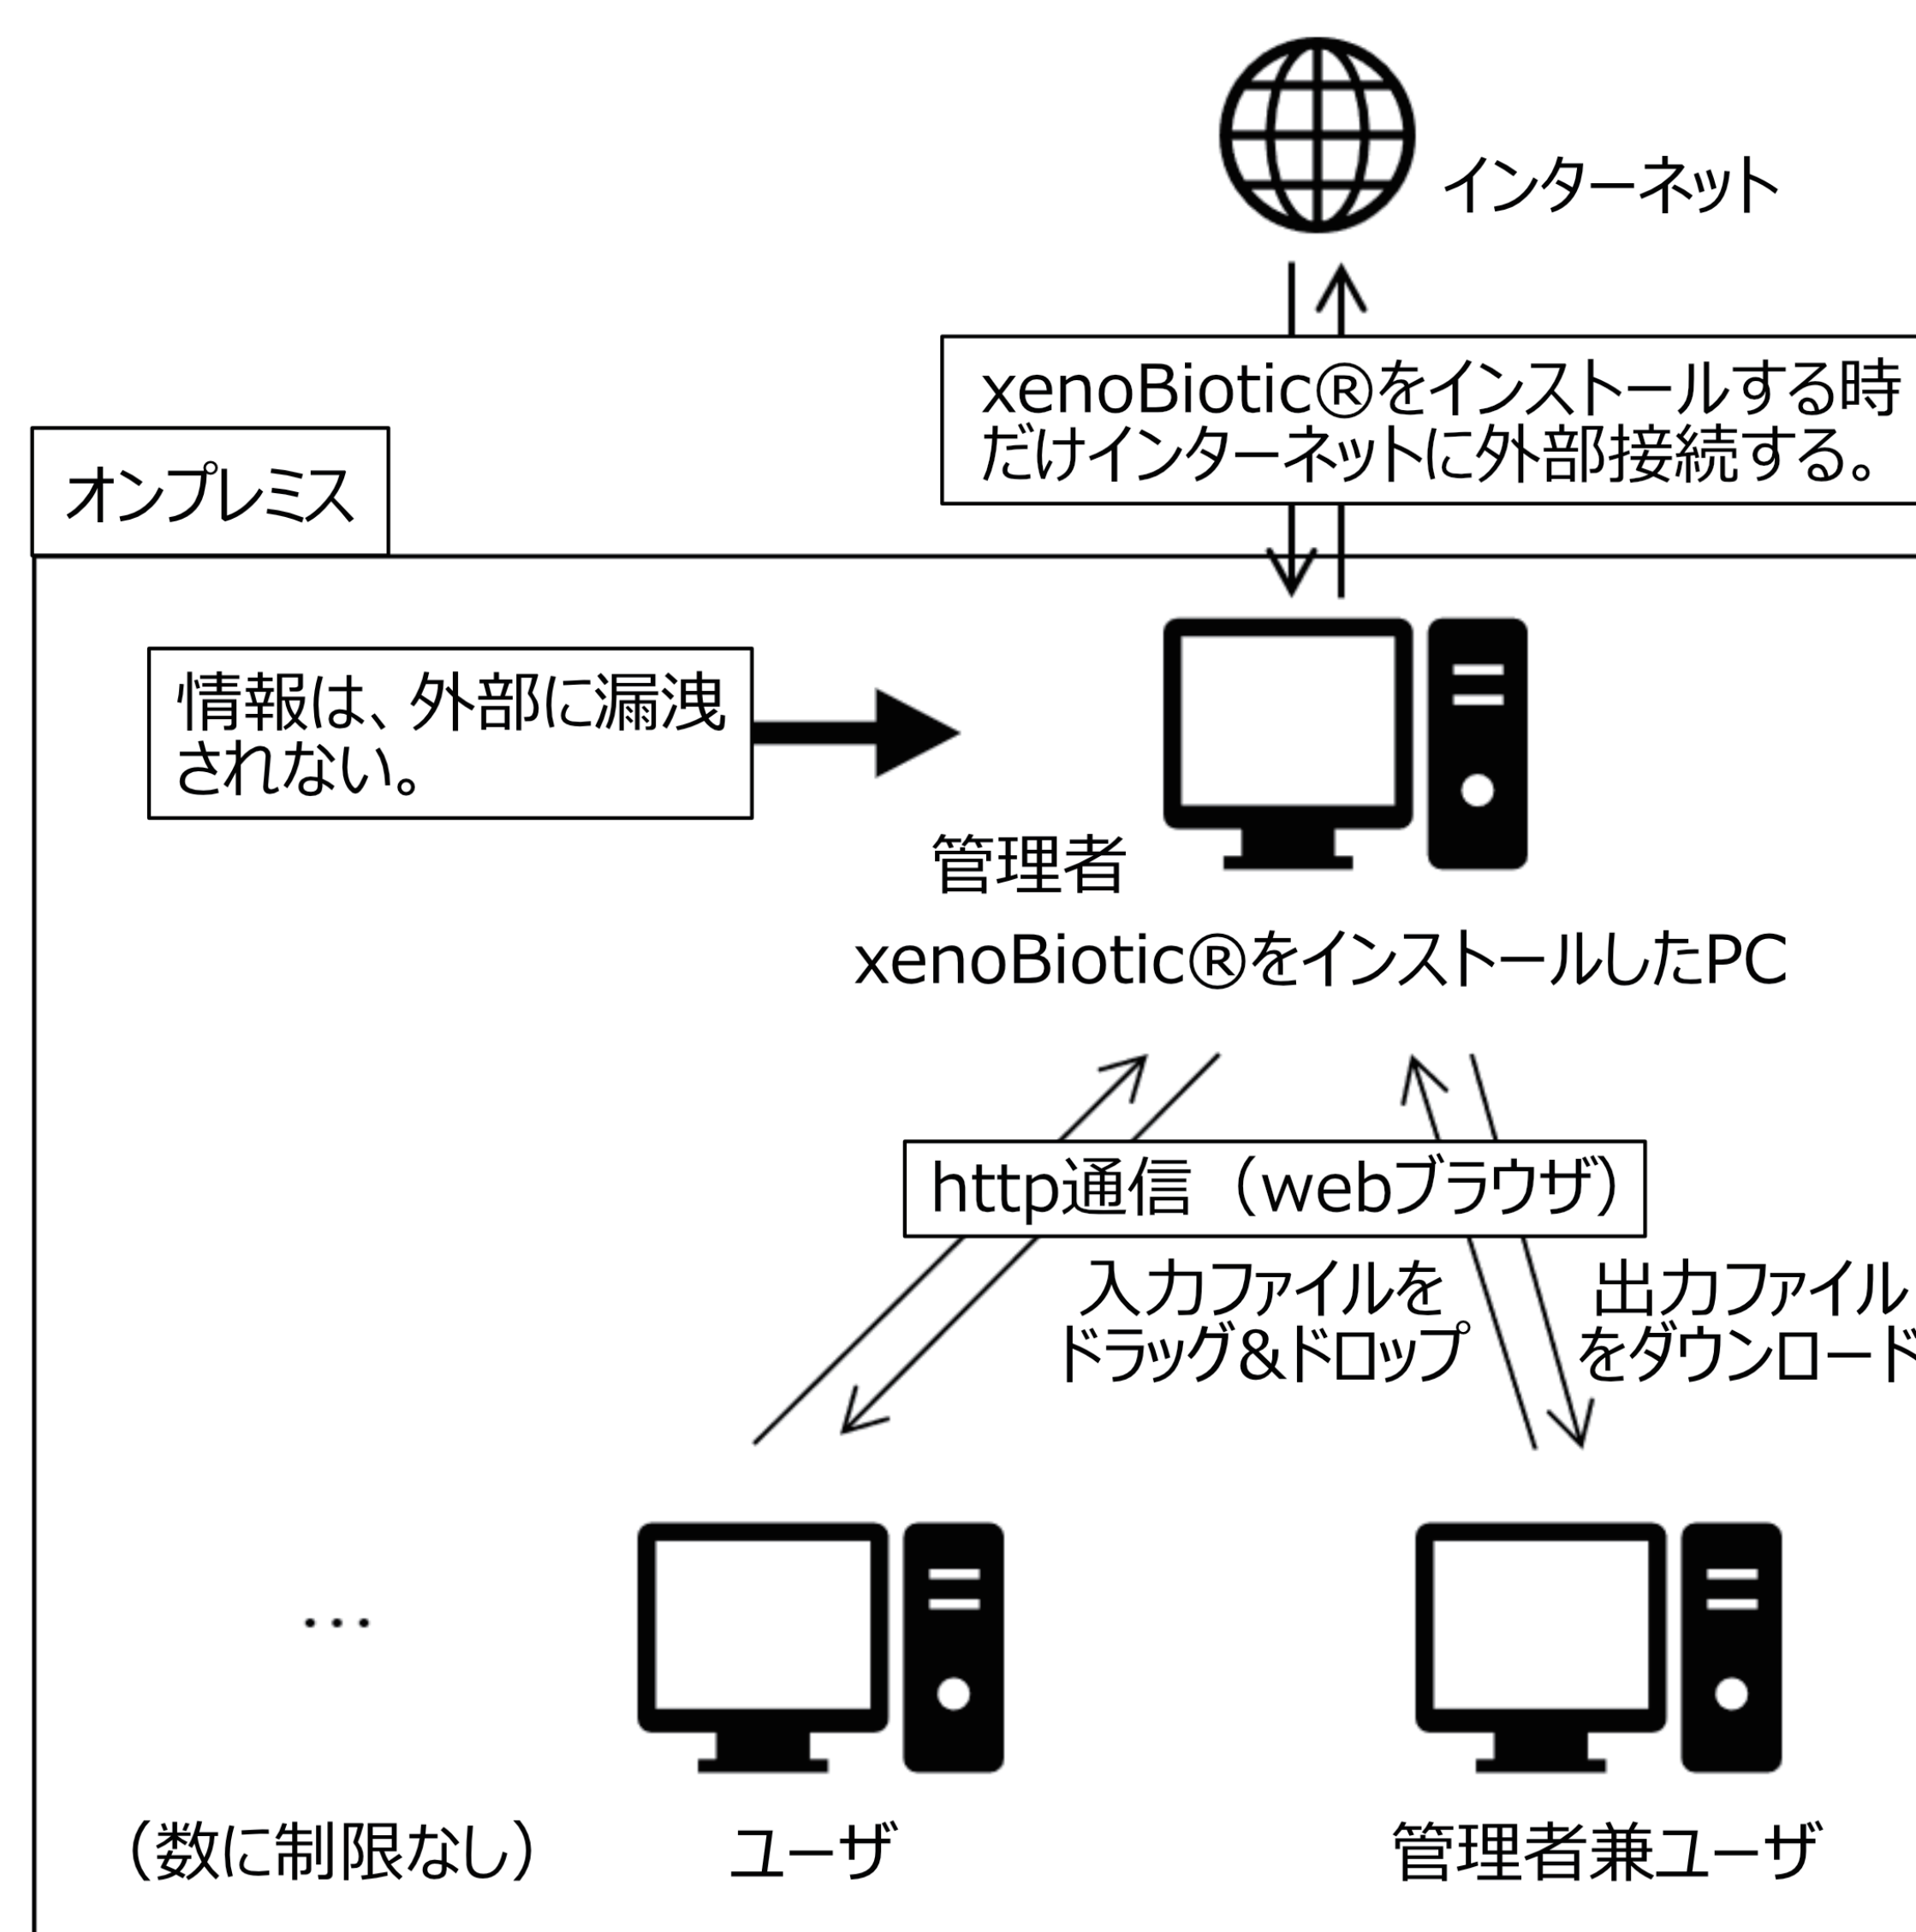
インターネット

xenoBiotic®をインストールする時だけインターネットに外部接続する。

オンプレミス

情報は、外部に漏洩されない。

管理者

xenoBiotic®をインストールしたPC

http通信（webブラウザ）

入力ファイルをドラッグ&ドロップ

出力ファイルをダウンロード

…

（数に制限なし）

ユーザ

管理者兼ユーザ